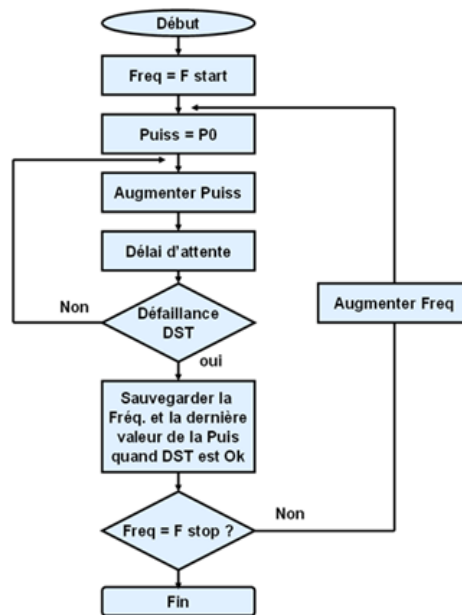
Début

Freq = F start

Puiss = P0

Augmenter Puiss

Délai d'attente

Non

Défaillance DST

oui

Sauvegarder la Fréq. et la dernière valeur de la Puis quand DST est Ok

Augmenter Freq

Non

Freq = F stop ?

Fin